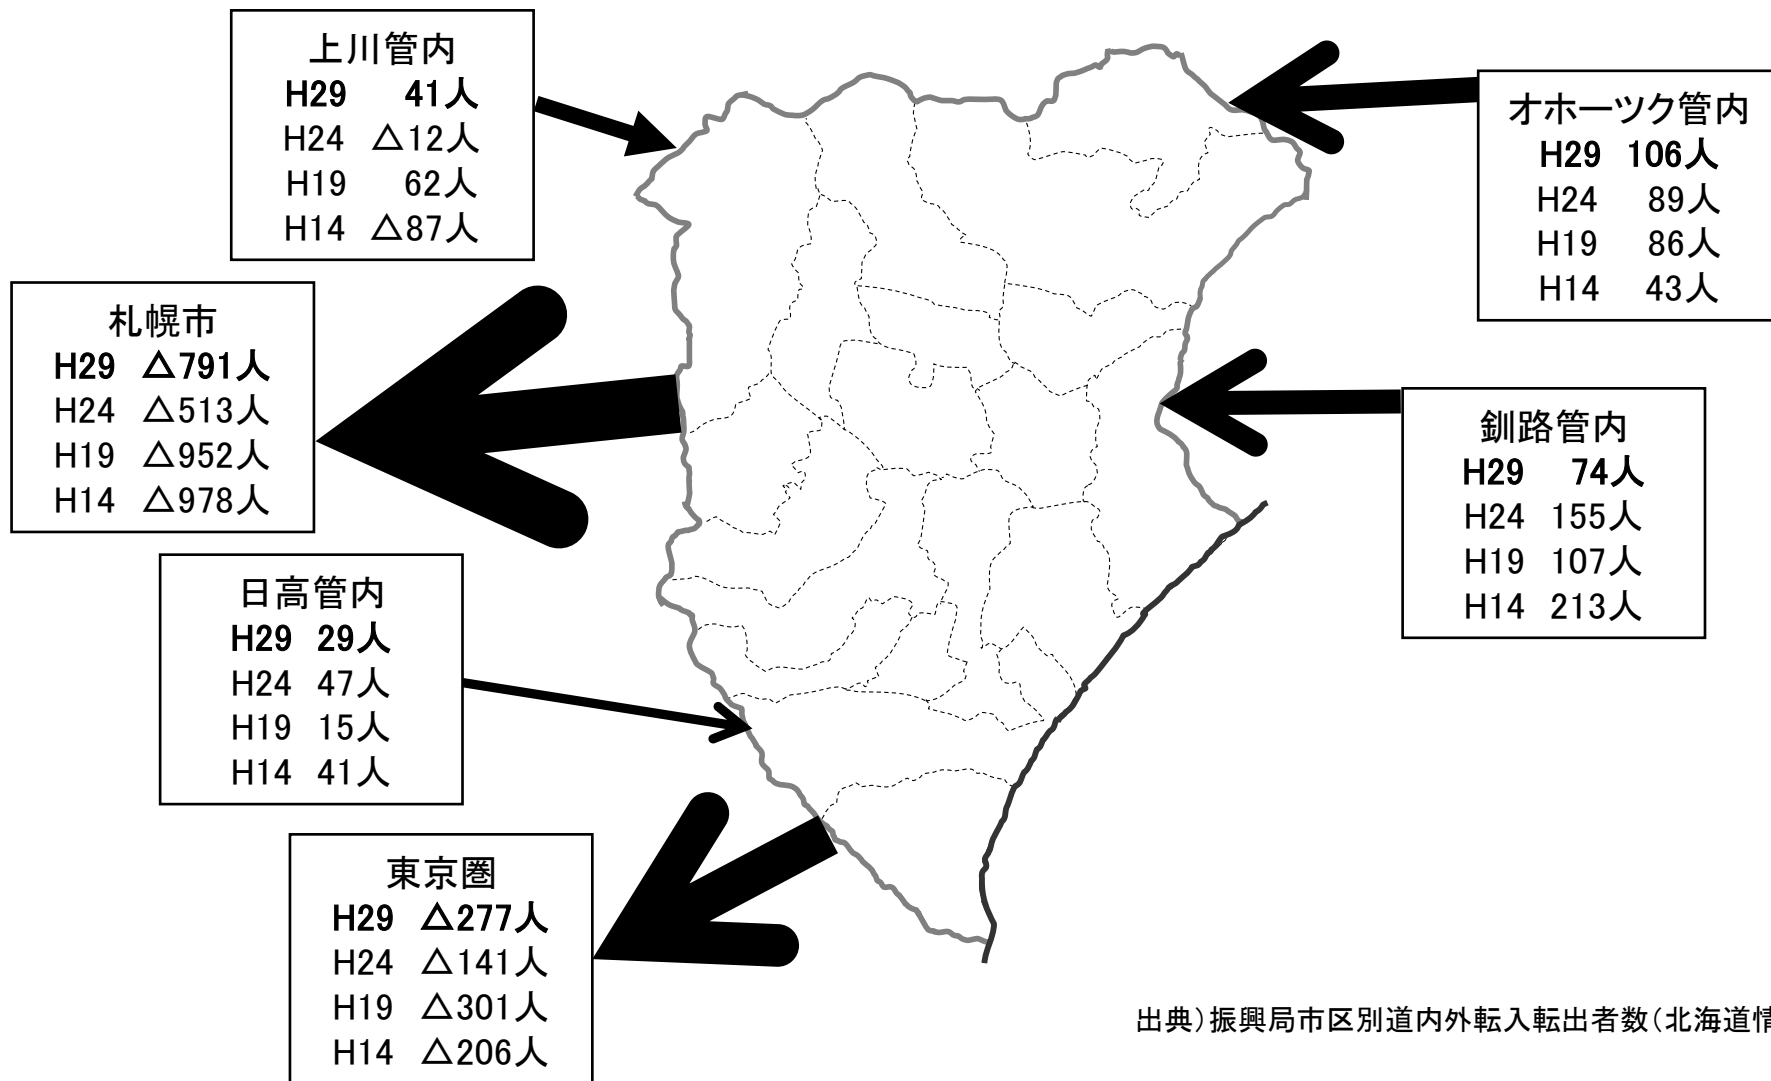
上川管内
H29 41人
H24 △12人
H19 62人
H14 △87人

オホーツク管内
H29 106人
H24 89人
H19 86人
H14 43人

札幌市
H29 △791人
H24 △513人
H19 △952人
H14 △978人

釧路管内
H29 74人
H24 155人
H19 107人
H14 213人

日高管内
H29 29人
H24 47人
H19 15人
H14 41人

東京圏
H29 △277人
H24 △141人
H19 △301人
H14 △206人

出典)振興局市区別道内外転入転出者数(北海道情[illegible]